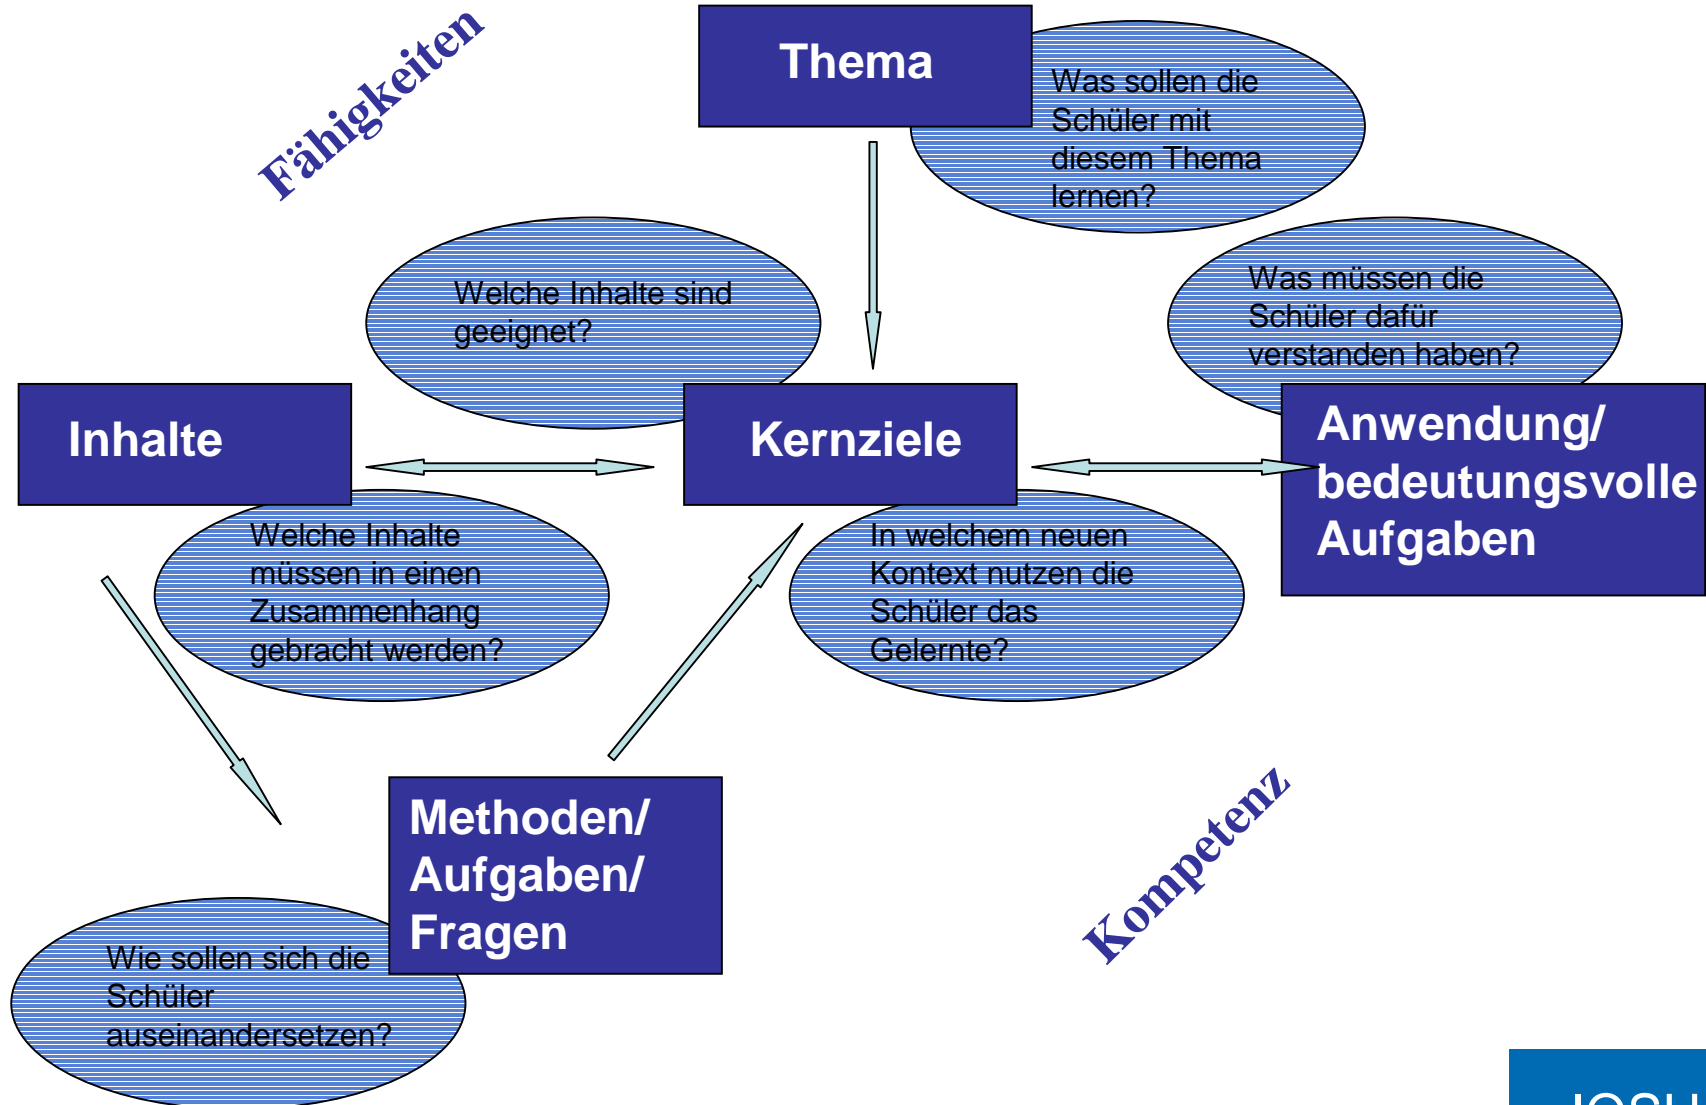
Fähigkeiten

Thema

Was sollen die Schüler mit diesem Thema lernen?

Welche Inhalte sind geeignet?

Was müssen die Schüler dafür verstanden haben?

Inhalte

Kernziele

Anwendung/ bedeutungsvolle Aufgaben

Welche Inhalte müssen in einen Zusammenhang gebracht werden?

In welchem neuen Kontext nutzen die Schüler das Gelernte?

Methoden/ Aufgaben/ Fragen

Wie sollen sich die Schüler auseinandersetzen?

Kompetenz

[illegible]